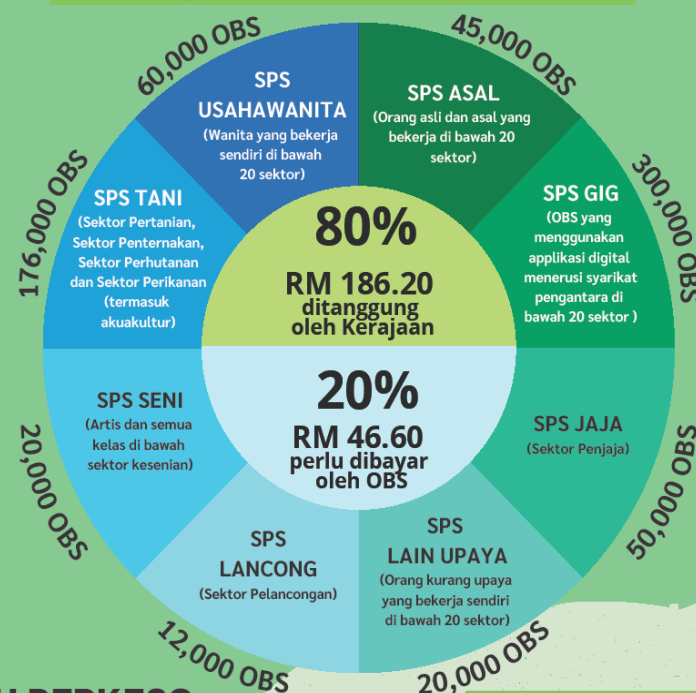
60,000 OBS

SPS USAHAWANITA
(Wanita yang bekerja sendiri di bawah 20 sektor)

45,000 OBS

SPS ASAL
(Orang asli dan asal yang bekerja di bawah 20 sektor)

176,000 OBS

SPS TANI
(Sektor Pertanian, Sektor Penternakan, Sektor Perhutanan dan Sektor Perikanan (termasuk akuakultur)

300,000 OBS

SPS GIG
(OBS yang menggunakan applikasi digital menerusi syarikat pengantara di bawah 20 sektor )

80%
RM 186.20
ditanggung oleh Kerajaan

20%
RM 46.60
perlu dibayar oleh OBS

20,000 OBS

SPS SENI
(Artis dan semua kelas di bawah sektor kesenian)

50,000 OBS

SPS JAJA
(Sektor Penjaja)

SPS LANCONG
(Sektor Pelancongan)

12,000 OBS

SPS LAIN UPAYA
(Orang kurang upaya yang bekerja sendiri di bawah 20 sektor)

20,000 OBS

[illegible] PERKESO